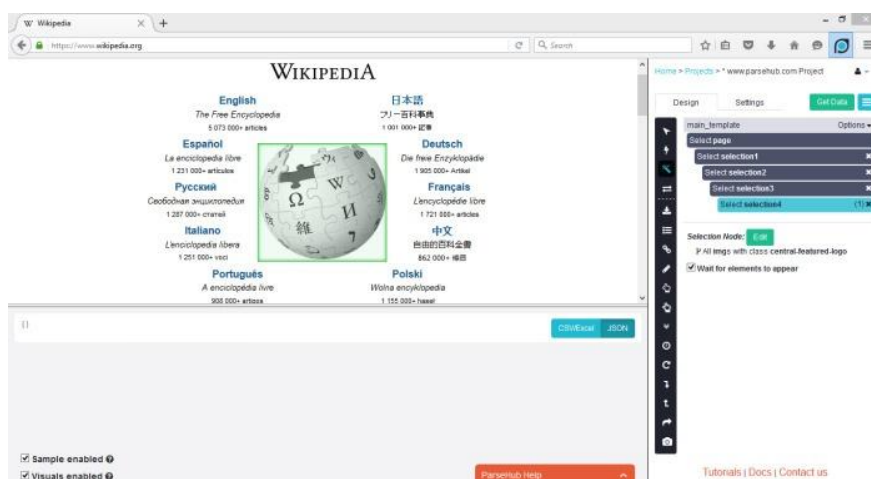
W Wikipedia

https://www.wikipedia.org

Search

WIKIPEDIA

English
The Free Encyclopedia
5 073 000+ articles

日本語
フリー百科事典
1 001 000+ 記事

Español
La enciclopedia libre
1 231 000+ artículos

Deutsch
Die freie Enzyklopädie
1 905 000+ Artikel

Русский
Свободная энциклопедия
1 287 000+ статей

Français
L'encyclopédie libre
1 721 000+ articles

Italiano
L'enciclopedia libera
1 251 000+ voci

中文
自由的百科全書
862 000+ 條目

Português
A enciclopédia livre
900 000+ artigos

Polski
Wolna encyklopedia
1 155 000+ haseł

{}

CSV/Excel JSON

Sample enabled

Visuals enabled

ParseHub Help

Home > Projects > * www.parsehub.com Project

Design Settings Get Data

main_template Options

Select page

Select selection1

Select selection2

Select selection3

Select selection4 (1)

Selection Node: Edit

All imgs with class central-featured-logo

Wait for elements to appear

Tutorials | Docs | Contact us